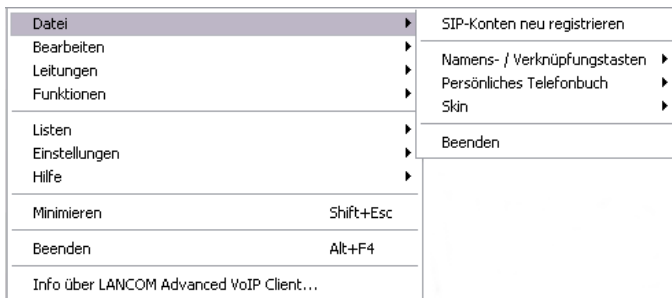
Datei
Bearbeiten
Leitungen
Funktionen

Listen
Einstellungen
Hilfe

Minimieren Shift+Esc

Beenden Alt+F4

Info über LANCOM Advanced VoIP Client...

SIP-Konten neu registrieren

Namens- / Verknüpfungstasten
Persönliches Telefonbuch
Skin

Beenden